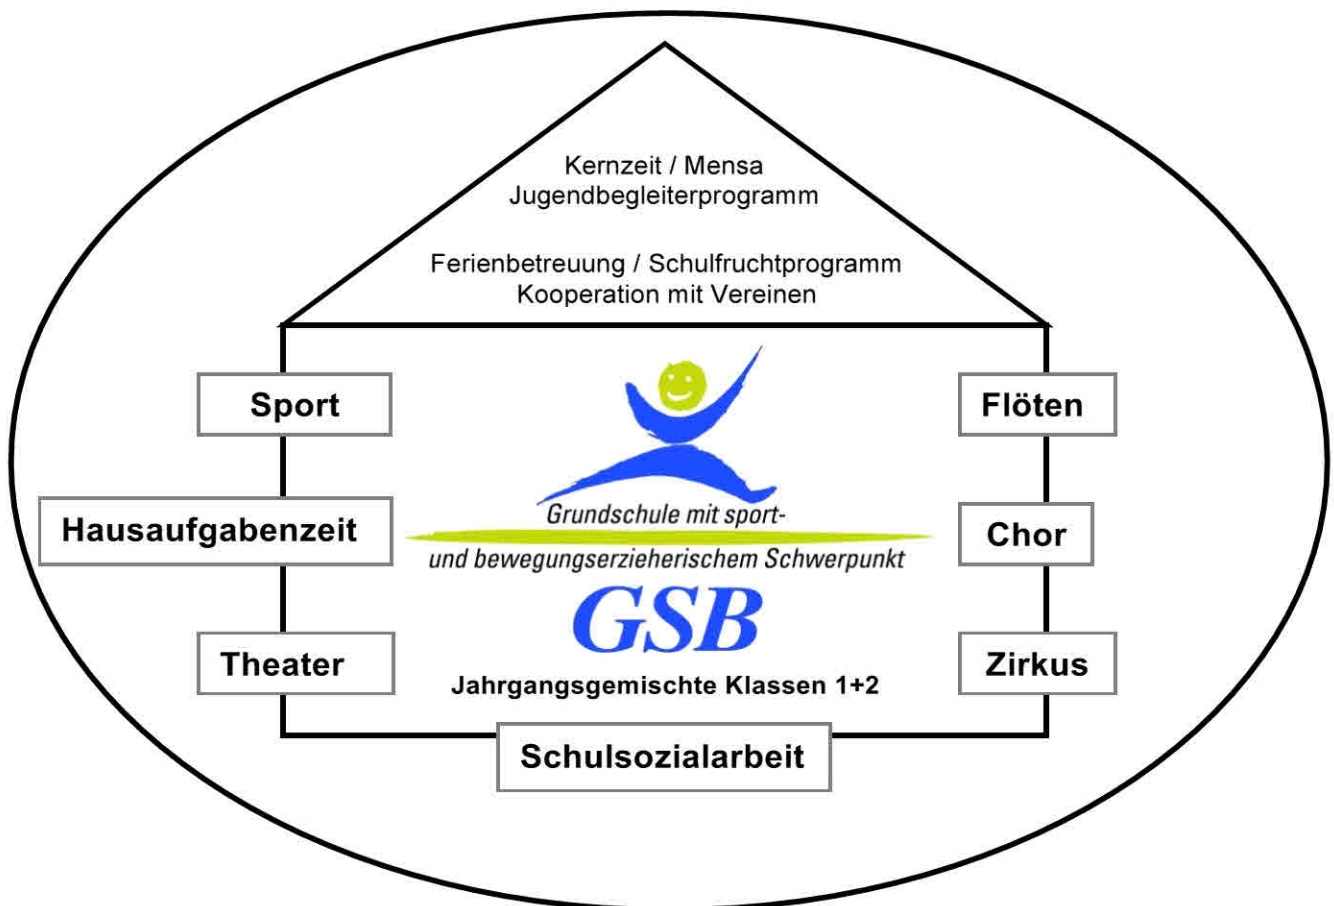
Kernzeit / Mensa
Jugendbegleiterprogramm

Ferienbetreuung / Schulfruchtprogramm
Kooperation mit Vereinen

Sport

Flöten

Hausaufgabenzeit

Chor

Theater

Zirkus

Grundschule mit sport- und bewegungserzieherischem Schwerpunkt

GSB

Jahrgangsgemischte Klassen 1+2

Schulsozialarbeit